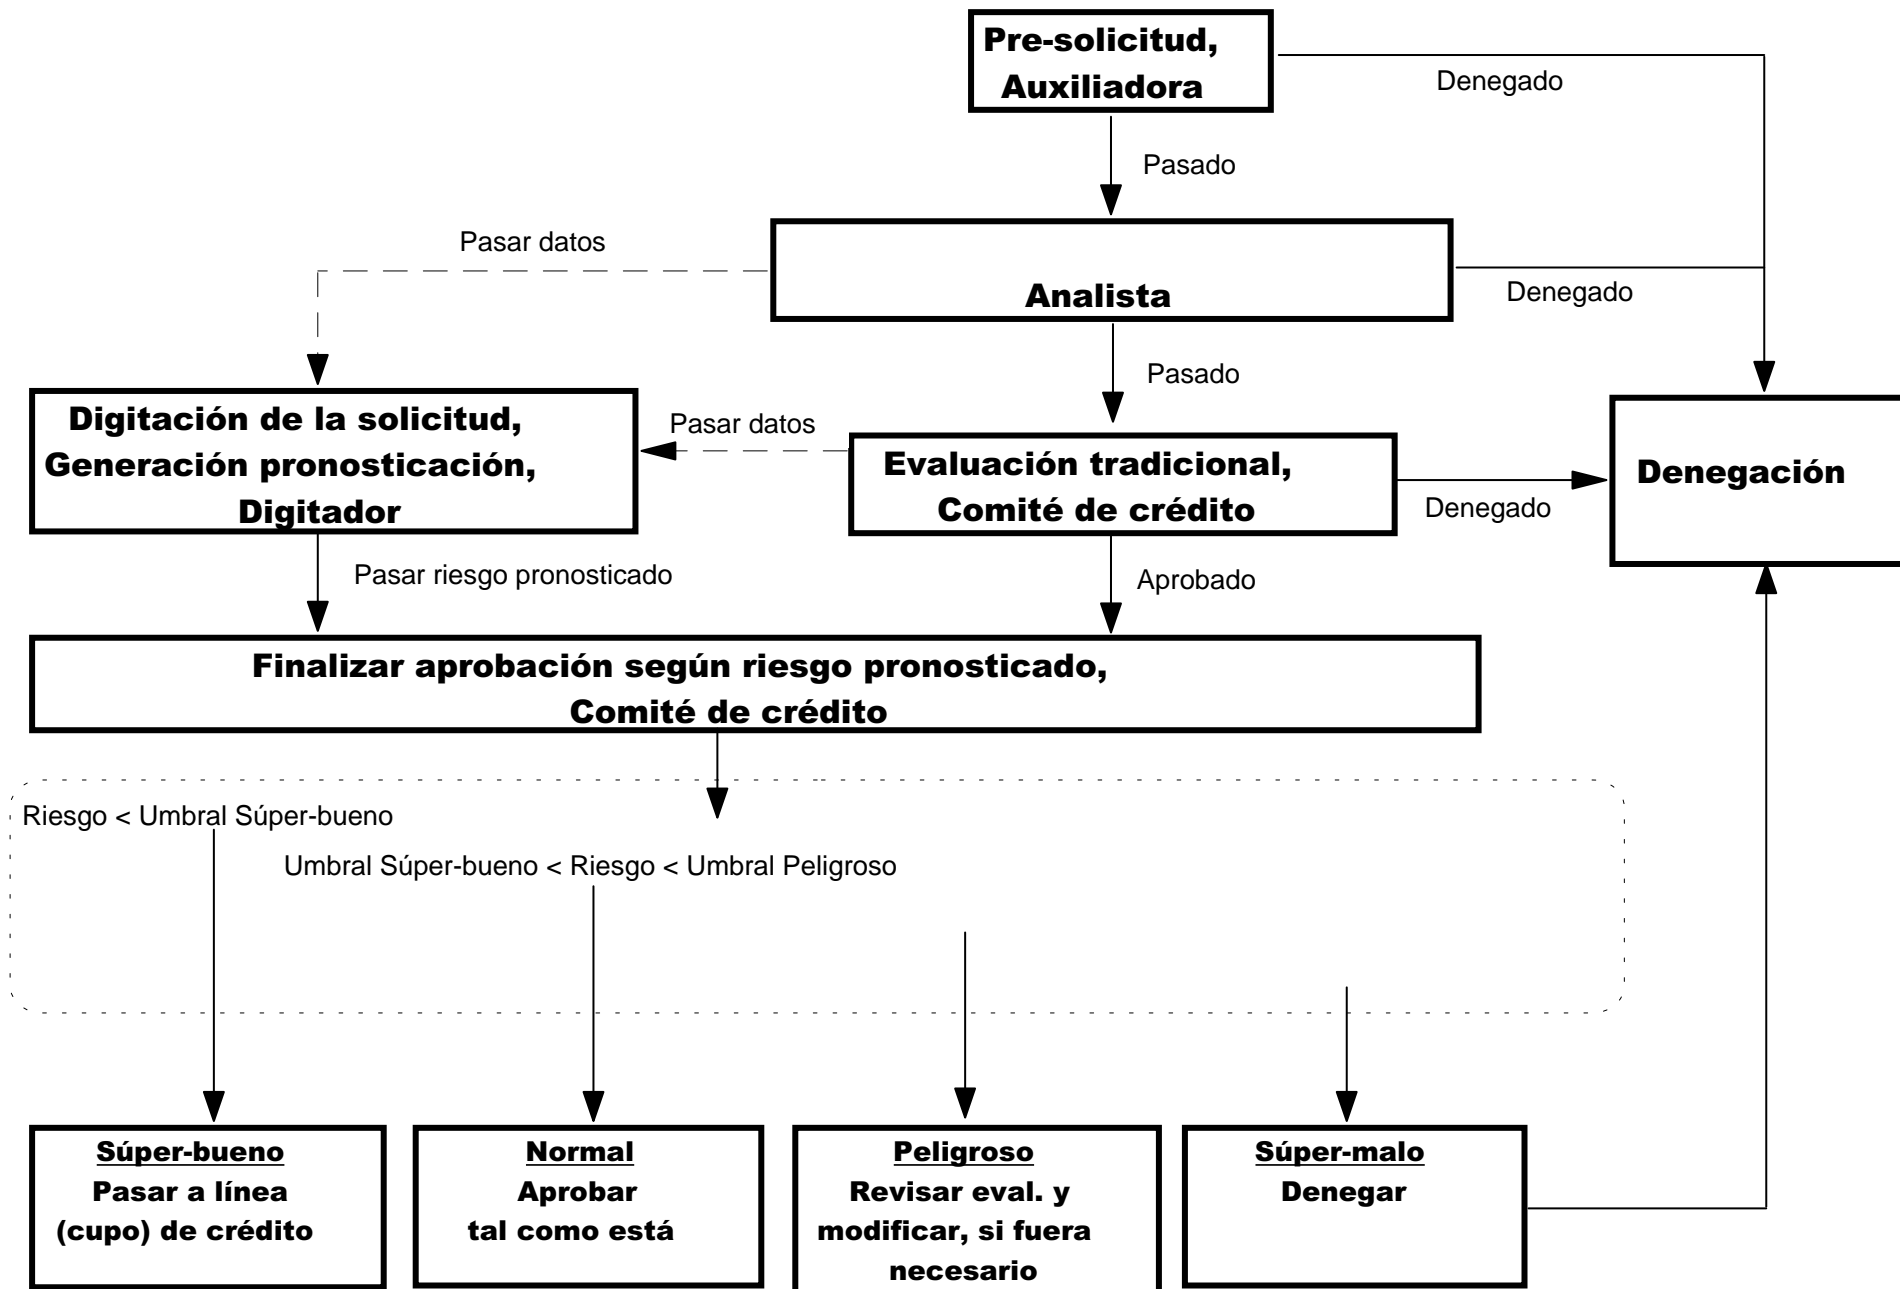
Pre-solicitud, Auxiliadora

Denegado

Pasado

Pasar datos

Analista

Denegado

Pasado

Digitación de la solicitud, Generación pronosticación, Digitador

Pasar datos

Evaluación tradicional, Comité de crédito

Denegado

Denegación

Pasar riesgo pronosticado

Aprobado

Finalizar aprobación según riesgo pronosticado, Comité de crédito

Riesgo < Umbral Súper-bueno

Umbral Súper-bueno < Riesgo < Umbral Peligroso

Súper-bueno
Pasar a línea (cupo) de crédito

Normal
Aprobar tal como está

Peligroso
Revisar eval. y modificar, si fuera necesario

Súper-malo
Denegar